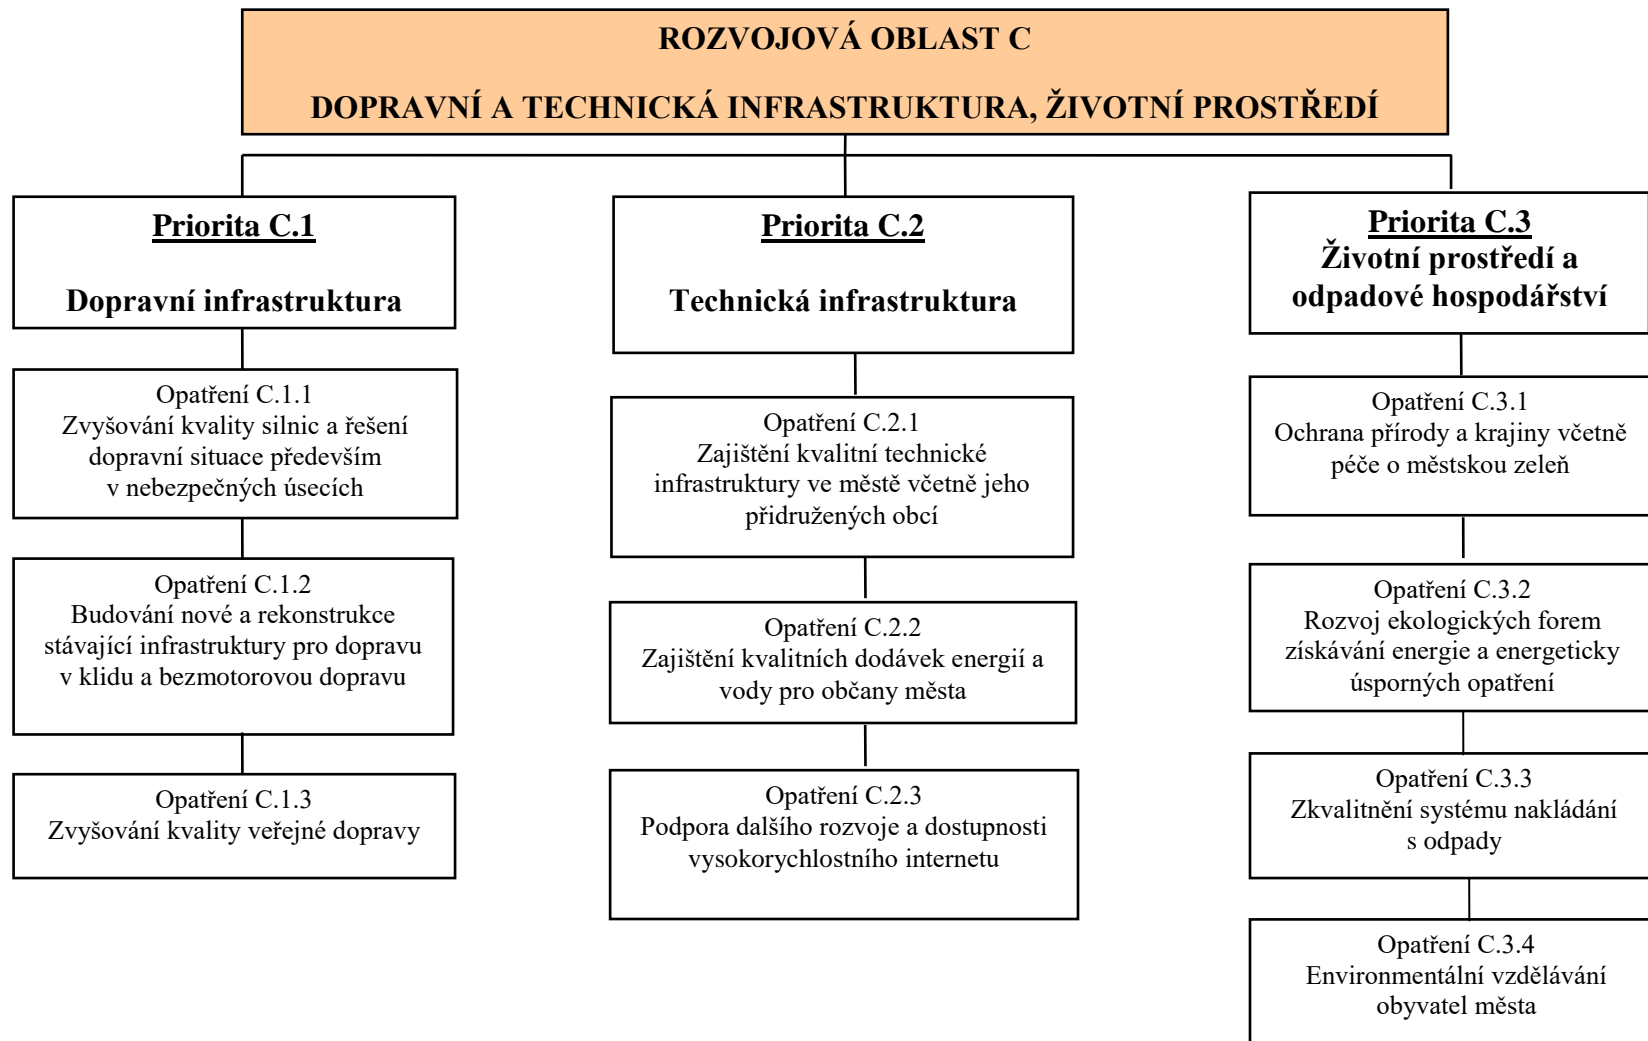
ROZVOJOVÁ OBLAST C

DOPRAVNÍ A TECHNICKÁ INFRASTRUKTURA, ŽIVOTNÍ PROSTŘEDÍ

Priorita C.1

Dopravní infrastruktura

Opatření C.1.1
Zvyšování kvality silnic a řešení dopravní situace především v nebezpečných úsecích

Opatření C.1.2
Budování nové a rekonstrukce stávající infrastruktury pro dopravu v klidu a bezmotorovou dopravu

Opatření C.1.3
Zvyšování kvality veřejné dopravy

Priorita C.2

Technická infrastruktura

Opatření C.2.1
Zajištění kvalitní technické infrastruktury ve městě včetně jeho přidružených obcí

Opatření C.2.2
Zajištění kvalitních dodávek energií a vody pro občany města

Opatření C.2.3
Podpora dalšího rozvoje a dostupnosti vysokorychlostního internetu

Priorita C.3
Životní prostředí a odpadové hospodářství

Opatření C.3.1
Ochrana přírody a krajiny včetně péče o městskou zeleň

Opatření C.3.2
Rozvoj ekologických forem získávání energie a energeticky úsporných opatření

Opatření C.3.3
Zkvalitnění systému nakládání s odpady

Opatření C.3.4
Environmentální vzdělávání obyvatel města